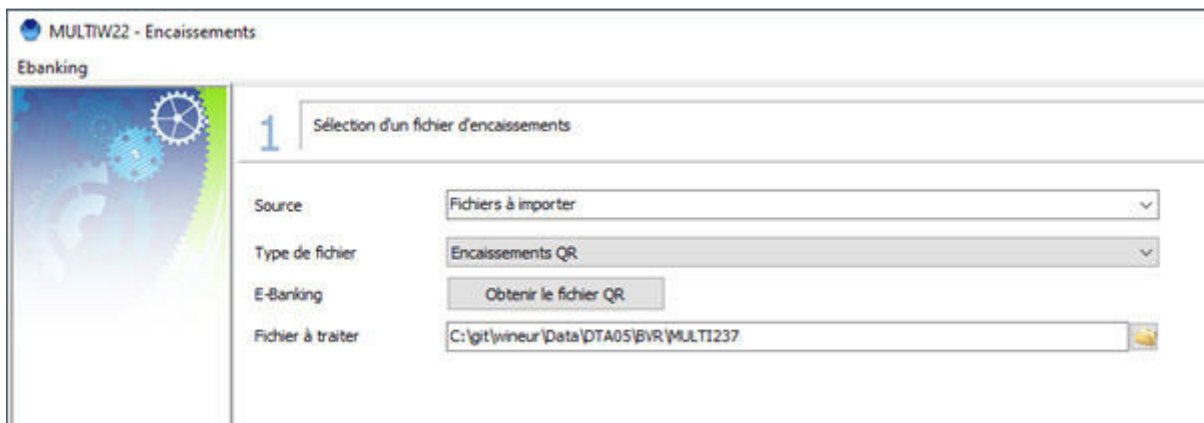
MULTIW22 - Encaissements

Ebanking

1 Sélection d'un fichier d'encaissements

Source
Fichiers à importer

Type de fichier
Encaissements QR

E-Banking
Obtenir le fichier QR

Fichier à traiter
C:\git\wineur\Data\DTA05\BVR\MULTI237